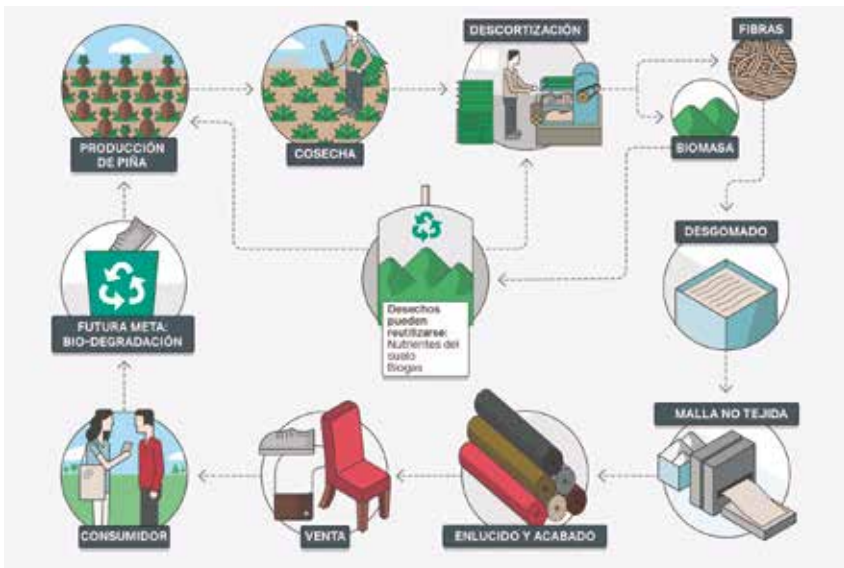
PRODUCCIÓN DE PIÑA

COSECHA

DESCORTIZACIÓN

FIBRAS

BIOMASA

DESGOMADO

Desechos pueden reutilizarse:
Nutrientes del suelo
Biogas

FUTURA META: BIO-DEGRADACIÓN

MALLA NO TEJIDA

CONSUMIDOR

VENTA

ENLUCIDO Y ACABADO